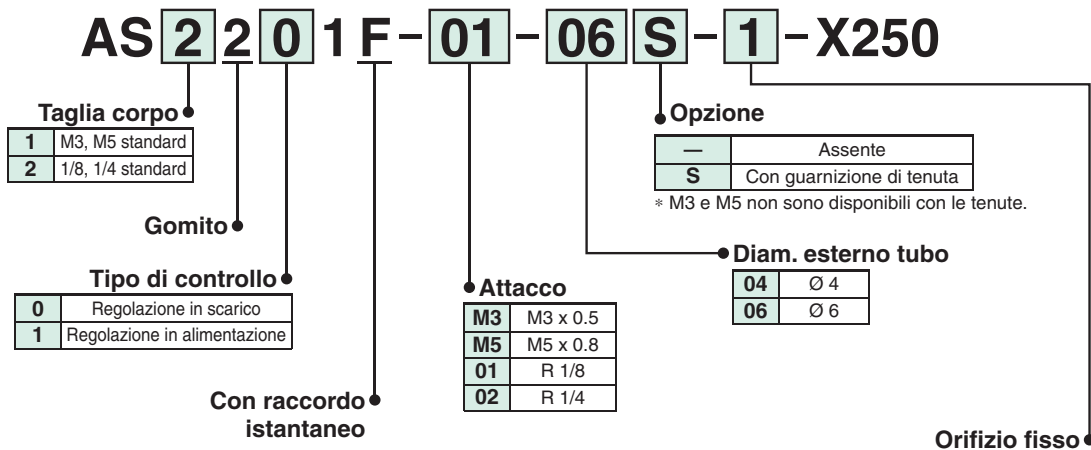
AS 2 2 0 1 F - 01 - 06 S - 1 - X250

Taglia corpo

| | |
|---|---|
| 1 | M3, M5 standard |
| 2 | 1/8, 1/4 standard |

Gomito

Tipo di controllo

| | |
|---|---|
| 0 | Regolazione in scarico |
| 1 | Regolazione in alimentazione |

Con raccordo istantaneo

Attacco

| | |
|---|---|
| M3 | M3 x 0.5 |
| M5 | M5 x 0.8 |
| 01 | R 1/8 |
| 02 | R 1/4 |

Opzione

| | |
|---|---|
| — | Assente |
| S | Con guarnizione di tenuta |

* M3 e M5 non sono disponibili con le tenute.

Diam. esterno tubo

| | |
|---|---|
| 04 | Ø 4 |
| 06 | Ø 6 |

Orifizio fisso